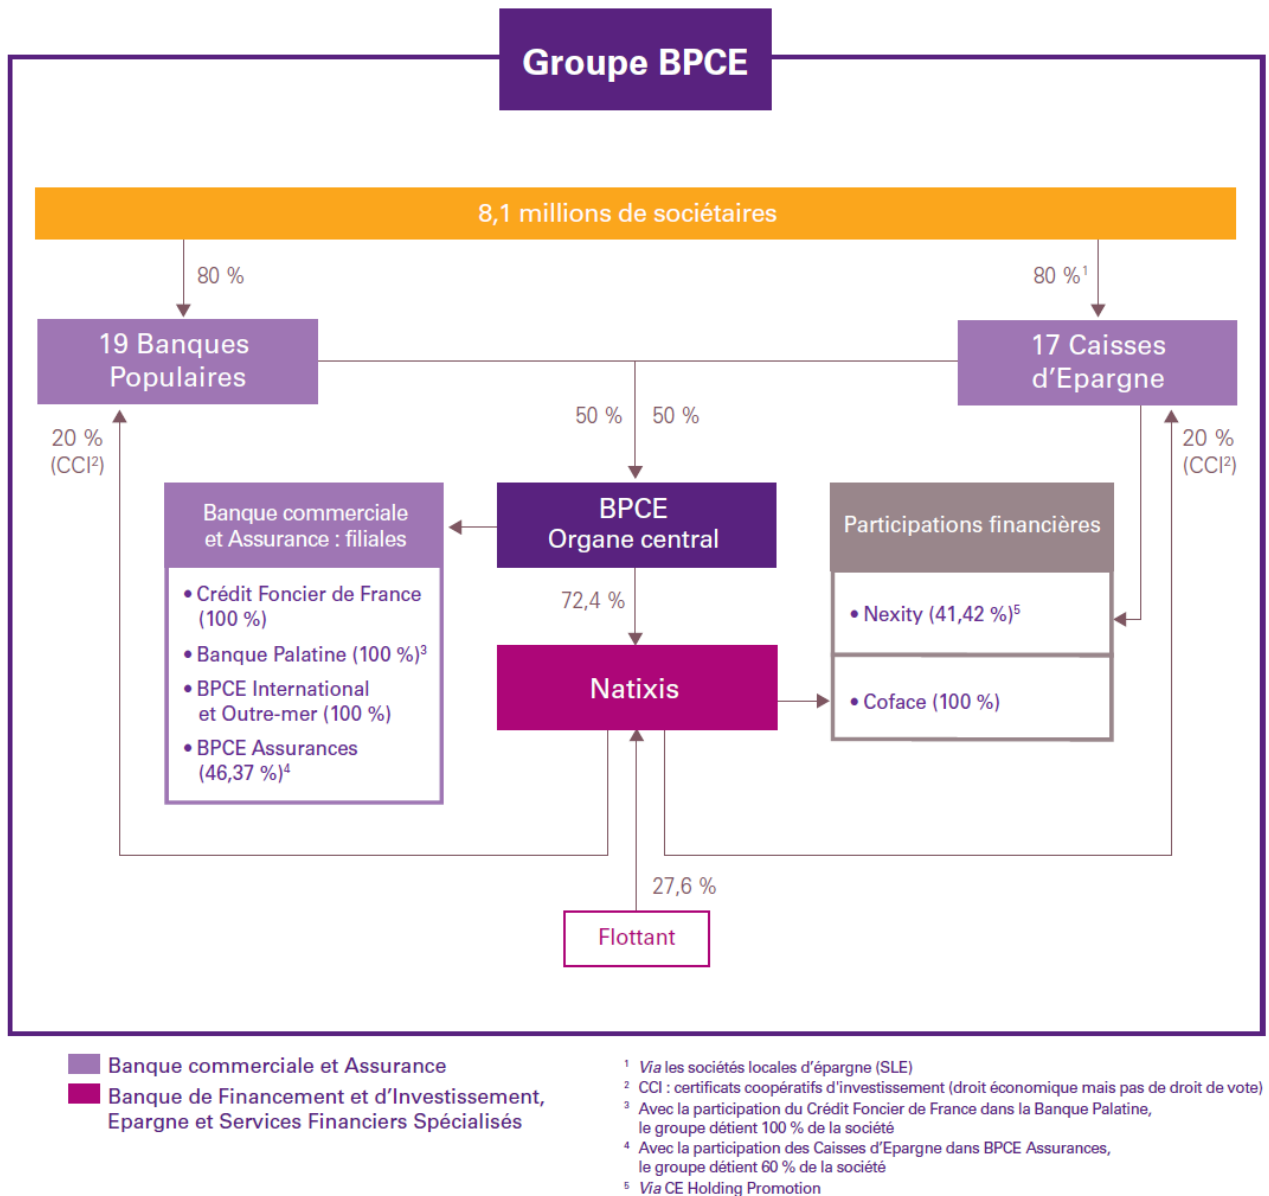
Groupe BPCE

8,1 millions de sociétaires

80 %

80 %$^{1}$

19 Banques Populaires

17 Caisses d'Epargne

50 %

50 %

20 % (CCI$^{2}$)

20 % (CCI$^{2}$)

Banque commerciale et Assurance : filiales

• Crédit Foncier de France (100 %)
• Banque Palatine (100 %)$^{3}$
• BPCE International et Outre-mer (100 %)
• BPCE Assurances (46,37 %)$^{4}$

BPCE
Organe central

72,4 %

Natixis

Participations financières

• Nexity (41,42 %)$^{5}$

• Coface (100 %)

27,6 %

Flottant

Banque commerciale et Assurance

Banque de Financement et d'Investissement, Epargne et Services Financiers Spécialisés

$^{1}$ Via les sociétés locales d'épargne (SLE)
$^{2}$ CCI : certificats coopératifs d'investissement (droit économique mais pas de droit de vote)
$^{3}$ Avec la participation du Crédit Foncier de France dans la Banque Palatine, le groupe détient 100 % de la société
$^{4}$ Avec la participation des Caisses d'Epargne dans BPCE Assurances, le groupe détient 60 % de la société
$^{5}$ Via CE Holding Promotion